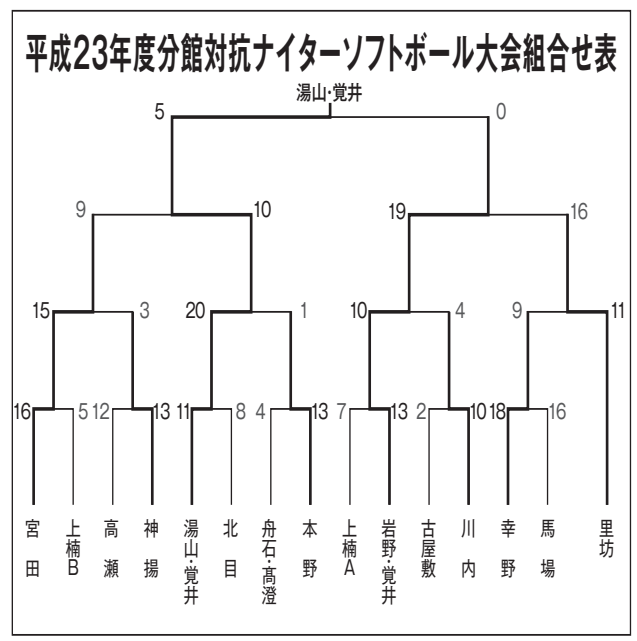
平成23年度分館対抗ナイターソフトボール大会組合せ表

湯山・覚井

5
0
9
10
19
16
15
3
20
1
10
4
9
11
16
5
12
13
11
8
4
13
7
13
2
10
18
16

宮田
上楠B
高瀬
神揚
湯山・覚井
北目
舟石・高澄
本野
上楠A
岩野・覚井
古屋敷
川内
幸野
馬場
里坊